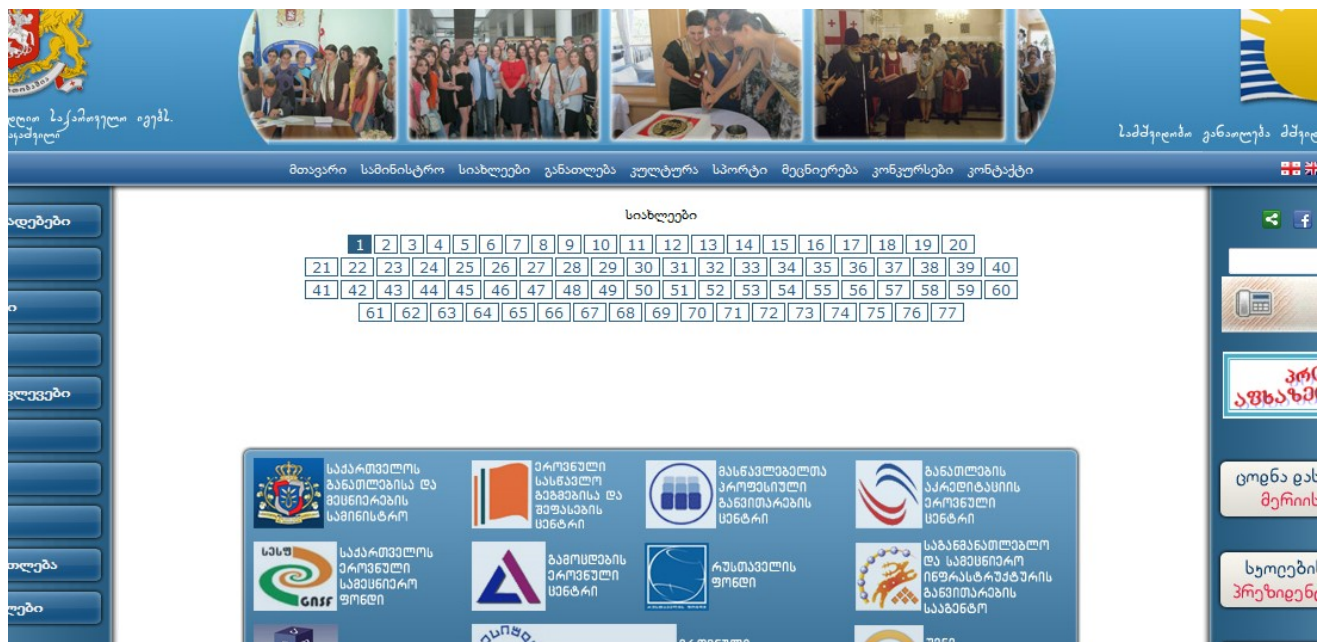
ლიი საქართველო ივებძ. აჭარის

საგანმანათლებლო განათლება მეცნიერ

მთავარი სამინისტრო სიახლეები განათლება კულტურა სპორტი მეცნიერება კონკურსები კონტაქტი

ადებები

ო

ვლევები

თლება

ლები

სიახლეები

1 2 3 4 5 6 7 8 9 10 11 12 13 14 15 16 17 18 19 20
21 22 23 24 25 26 27 28 29 30 31 32 33 34 35 36 37 38 39 40
41 42 43 44 45 46 47 48 49 50 51 52 53 54 55 56 57 58 59 60
61 62 63 64 65 66 67 68 69 70 71 72 73 74 75 76 77

საქართველოს განათლებისა და მეცნიერების სამინისტრო

ეროვნული სასწავლო გეგმებისა და შეფასების ცენტრი

მასწავლებელთა პროფესიული განვითარების ცენტრი

განათლების ხარისხის განვითარების ეროვნული ცენტრი

სსსფ საქართველოს ეროვნული სამეცნიერო ფონდი GNSF

გამოცდების ეროვნული ცენტრი

რუსთაველის ფონდი

საგანმანათლებლო და სამეცნიერო ინფრასტრუქტურის განვითარების სააგენტო

პრ აფხაზე

ცოდნა და მერიის

სკოლები პრეზიდენ